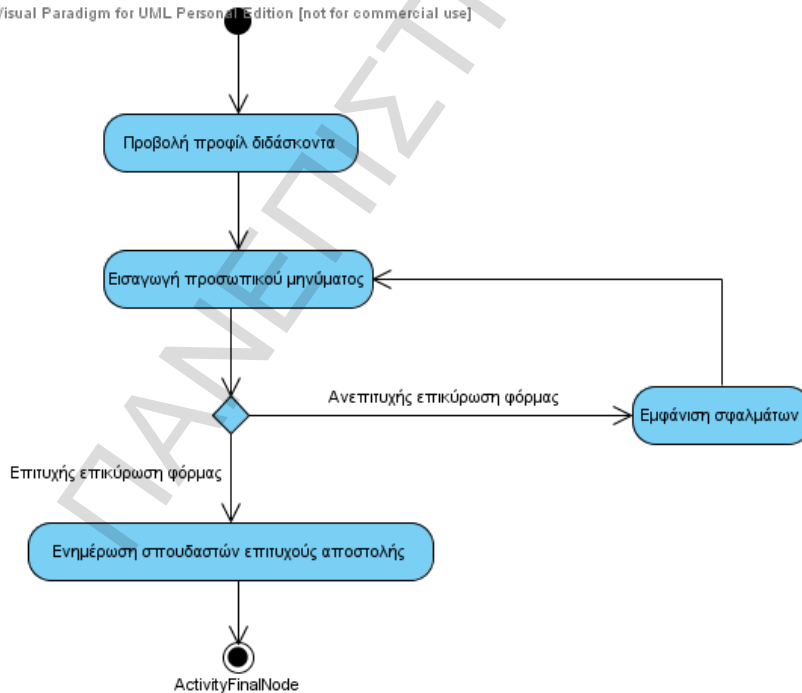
Visual Paradigm for UML Personal Edition [not for commercial use]

Προβολή προφίλ διδάσκοντα

Εισαγωγή προσωπικού μηνύματος

Ανεπιτυχής επικύρωση φόρμας

Εμφάνιση σφαλμάτων

Επιτυχής επικύρωση φόρμας

Ενημέρωση σπουδαστών επιτυχούς αποστολής

ActivityFinalNode

ΠΑΝΕΠΙΣΤ